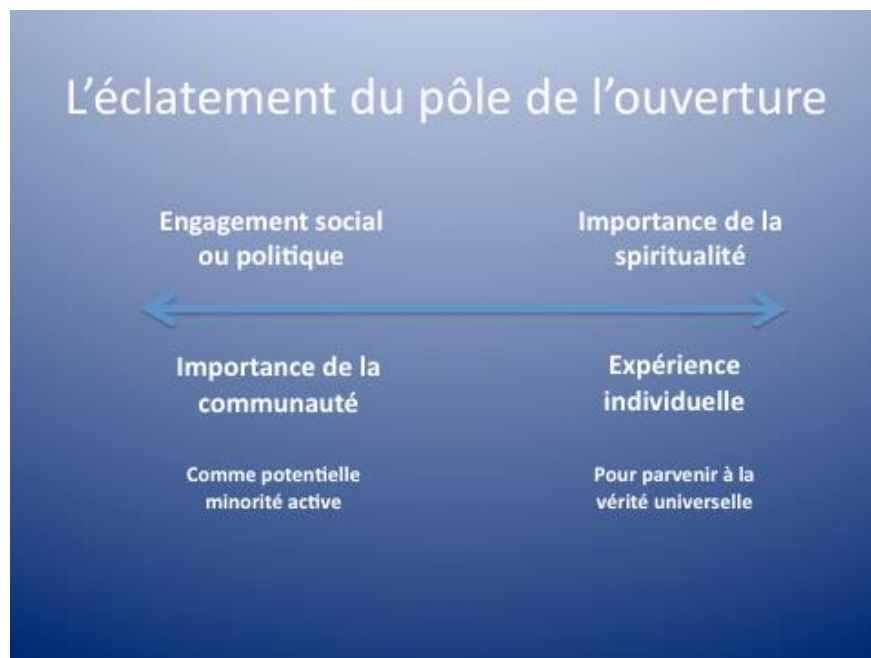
L’éclatement du pôle de l’ouverture

Engagement social ou politique

Importance de la spiritualité

Importance de la communauté

Comme potentielle minorité active

Expérience individuelle

Pour parvenir à la vérité universelle